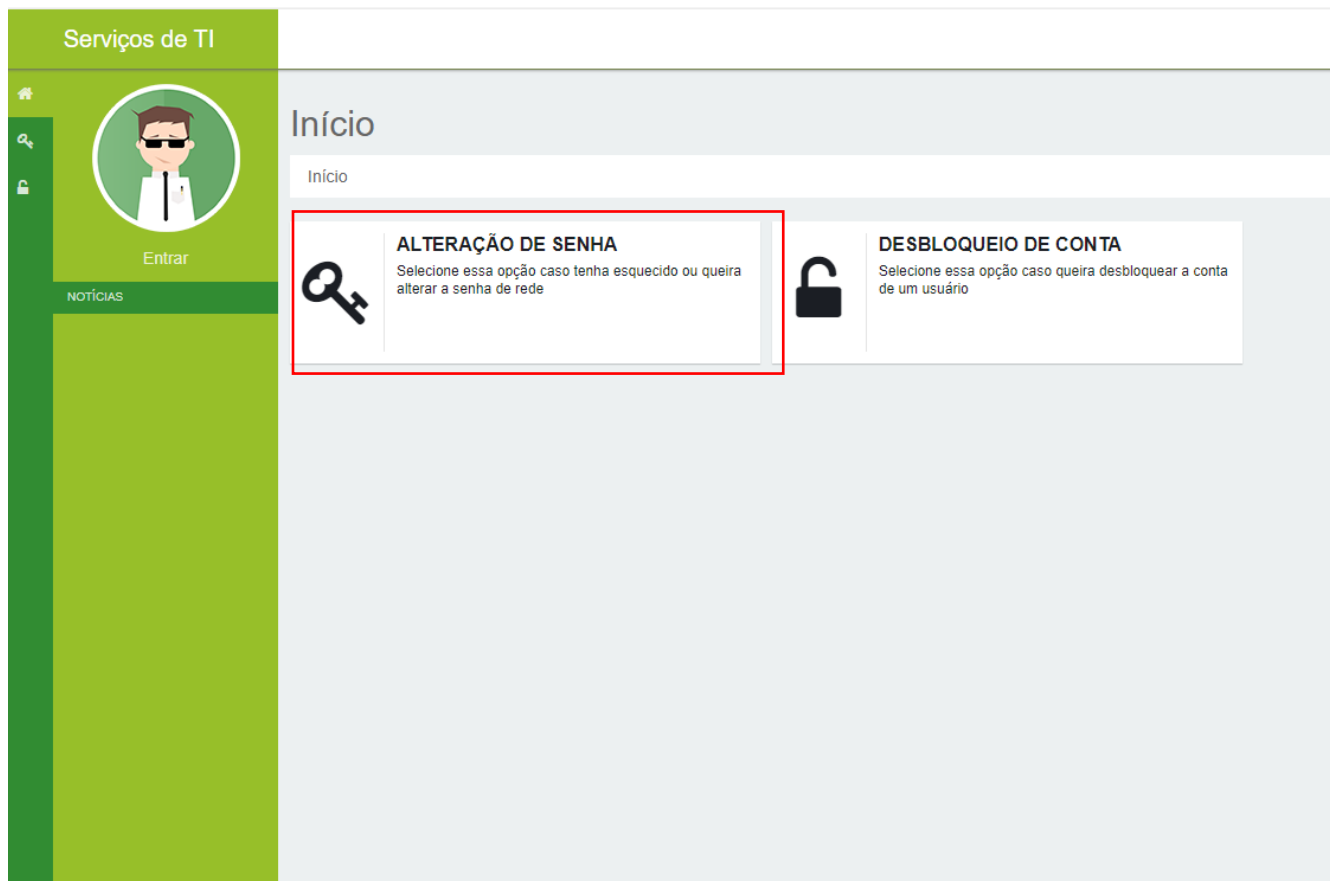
Serviços de TI

Entrar

NOTÍCIAS

Início

Início

ALTERAÇÃO DE SENHA
Selecione essa opção caso tenha esquecido ou queira alterar a senha de rede

DESBLOQUEIO DE CONTA
Selecione essa opção caso queira desbloquear a conta de um usuário